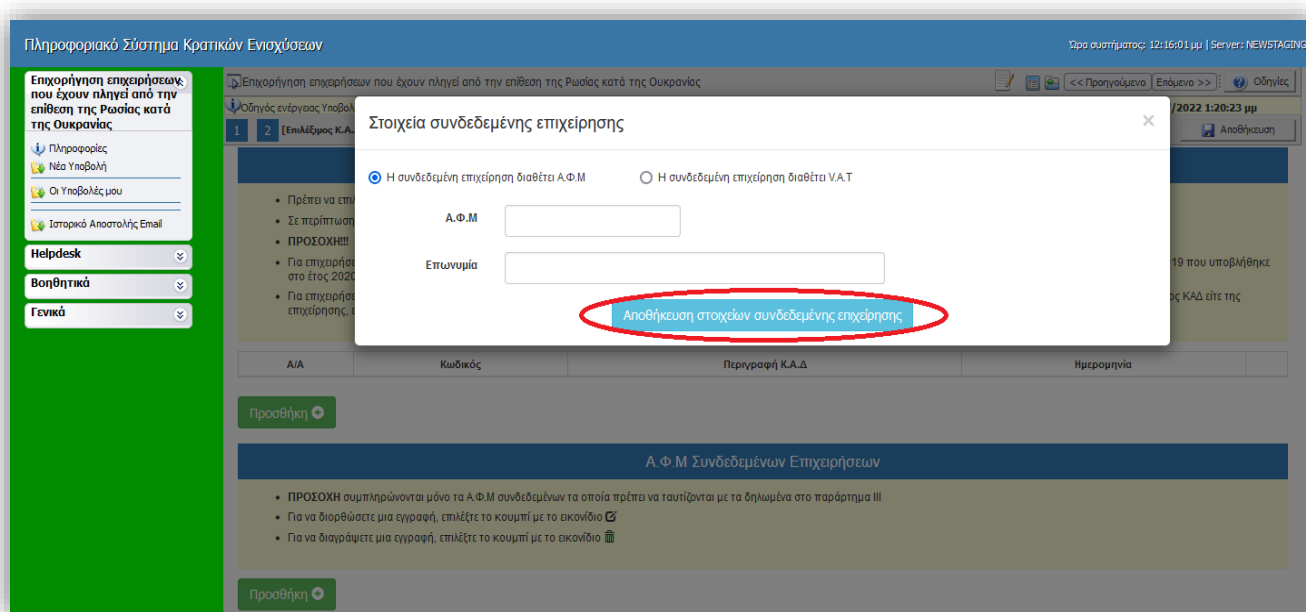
Πληροφοριακό Σύστημα Κρατικών Ενισχύσεων

Ώρα συστήματος: 12:16:01 μμ | Server: NEWSTAGING

Επιχορήγηση επιχειρήσεων που έχουν πληγεί από την επίθεση της Ρωσίας κατά της Ουκρανίας

Πληροφορίες
Νέα Υποβολή
Οι Υποβολές μου
Ιστορικό Αποστολής Email

Helpdesk
Βοηθητικά
Γενικά

Επιχορήγηση επιχειρήσεων που έχουν πληγεί από την επίθεση της Ρωσίας κατά της Ουκρανίας

<< Προηγούμενο | Επόμενο >> | Οδηγίες

Οδηγός ενέργειας Υποβολ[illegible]

/2022 1:20:23 μμ

1 2 [Επιλέξιμος Κ.Α.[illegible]

Αποθήκευση

Στοιχεία συνδεδεμένης επιχείρησης

×

Η συνδεδεμένη επιχείρηση διαθέτει Α.Φ.Μ

Η συνδεδεμένη επιχείρηση διαθέτει V.A.T

Α.Φ.Μ

Επωνυμία

Αποθήκευση στοιχείων συνδεδεμένης επιχείρησης

• Πρέπει να επι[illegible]
• Σε περίπτωση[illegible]
• ΠΡΟΣΟΧΗ!!![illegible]
• Για επιχειρήσ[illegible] 19 που υποβλήθηκε στο έτος 2020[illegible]
• Για επιχειρήσ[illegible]ος ΚΑΔ είτε της επιχείρησης, ε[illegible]

| Α/Α | Κωδικός | Περιγραφή Κ.Α.Δ | Ημερομηνία |
|---|---|---|---|

Προσθήκη

Α.Φ.Μ Συνδεδεμένων Επιχειρήσεων

• ΠΡΟΣΟΧΗ συμπληρώνονται μόνο τα Α.Φ.Μ συνδεδεμένων τα οποία πρέπει να ταυτίζονται με τα δηλωμένα στο παράρτημα ΙΙΙ
• Για να διορθώσετε μια εγγραφή, επιλέξτε το κουμπί με το εικονίδιο
• Για να διαγράψετε μια εγγραφή, επιλέξτε το κουμπί με το εικονίδιο

Προσθήκη